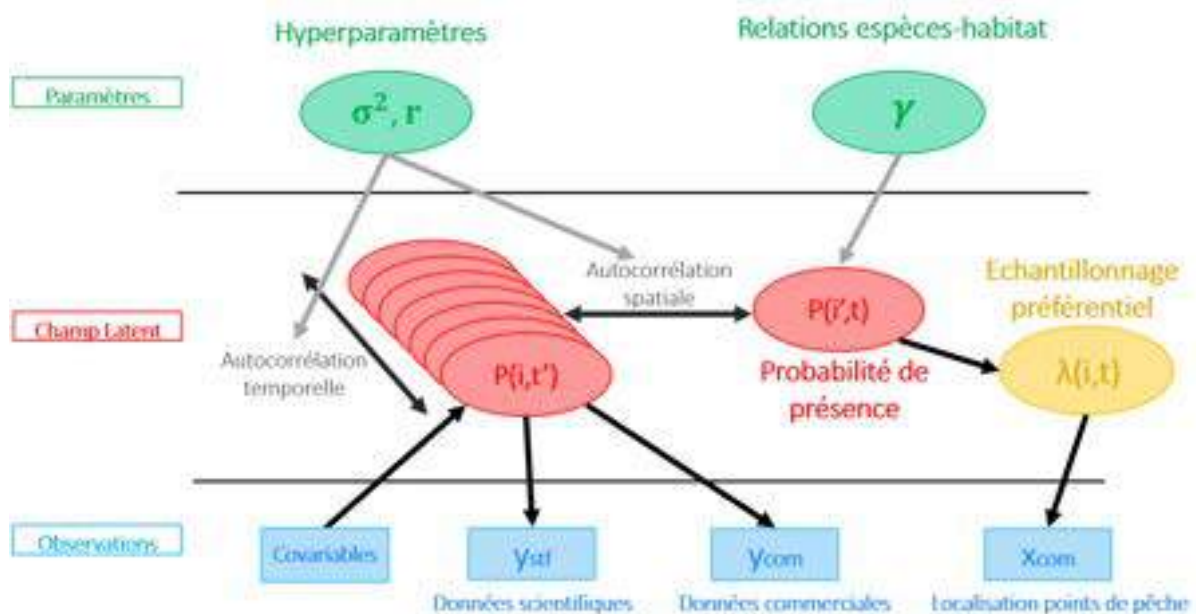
Hyperparamètres

Relations espèces-habitat

Paramètres

$\sigma^2$, r

$\gamma$

Autocorrélation spatiale

Echantillonnage préférentiel

Champ Latent

P(i',t)

Autocorrélation temporelle

P(i,t')

Probabilité de présence

λ(i,t)

Observations

Covariables

$y_{sci}$

$y_{com}$

$x_{com}$

Données scientifiques

Données commerciales

Localisation points de pêche